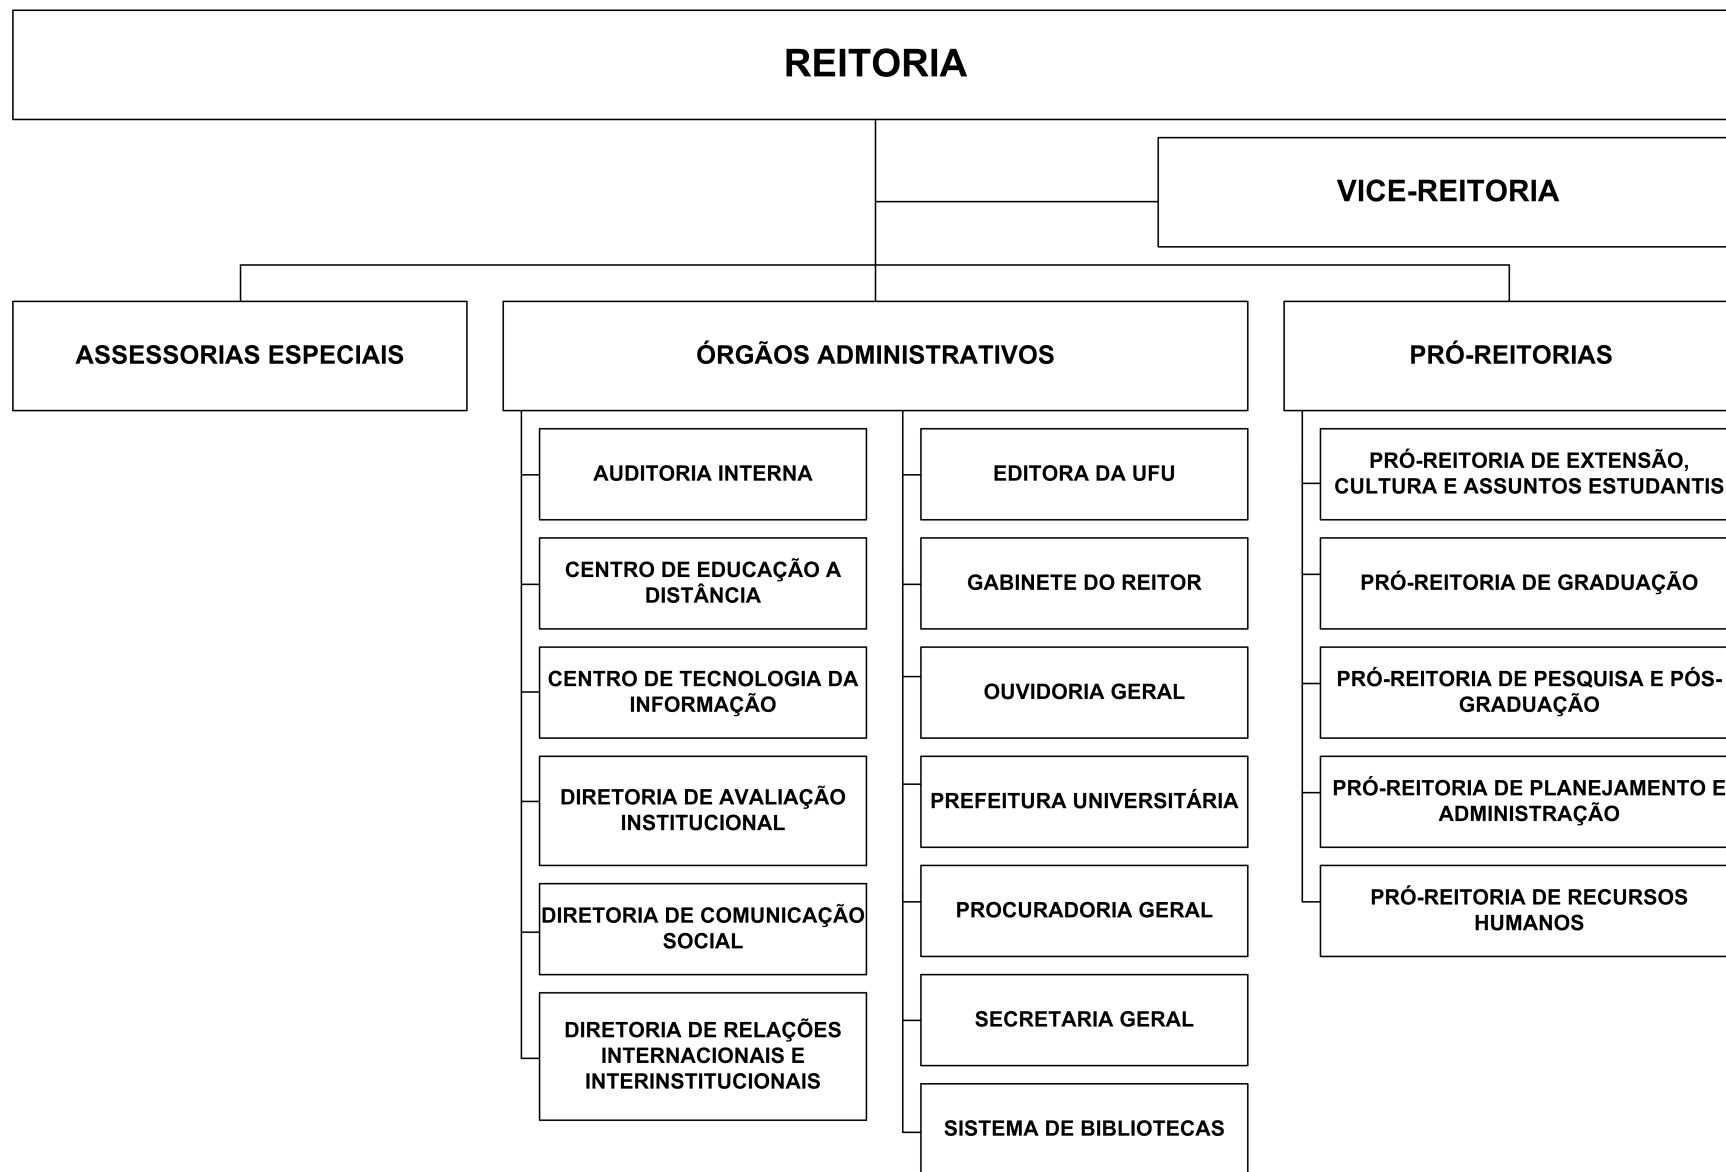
REITORIA

VICE-REITORIA

ASSESSORIAS ESPECIAIS

ÓRGÃOS ADMINISTRATIVOS

PRÓ-REITORIAS

AUDITORIA INTERNA

CENTRO DE EDUCAÇÃO A DISTÂNCIA

CENTRO DE TECNOLOGIA DA INFORMAÇÃO

DIRETORIA DE AVALIAÇÃO INSTITUCIONAL

DIRETORIA DE COMUNICAÇÃO SOCIAL

DIRETORIA DE RELAÇÕES INTERNACIONAIS E INTERINSTITUCIONAIS

EDITORA DA UFU

GABINETE DO REITOR

OUVIDORIA GERAL

PREFEITURA UNIVERSITÁRIA

PROCURADORIA GERAL

SECRETARIA GERAL

SISTEMA DE BIBLIOTECAS

PRÓ-REITORIA DE EXTENSÃO, CULTURA E ASSUNTOS ESTUDANTIS

PRÓ-REITORIA DE GRADUAÇÃO

PRÓ-REITORIA DE PESQUISA E PÓS-GRADUAÇÃO

PRÓ-REITORIA DE PLANEJAMENTO E ADMINISTRAÇÃO

PRÓ-REITORIA DE RECURSOS HUMANOS